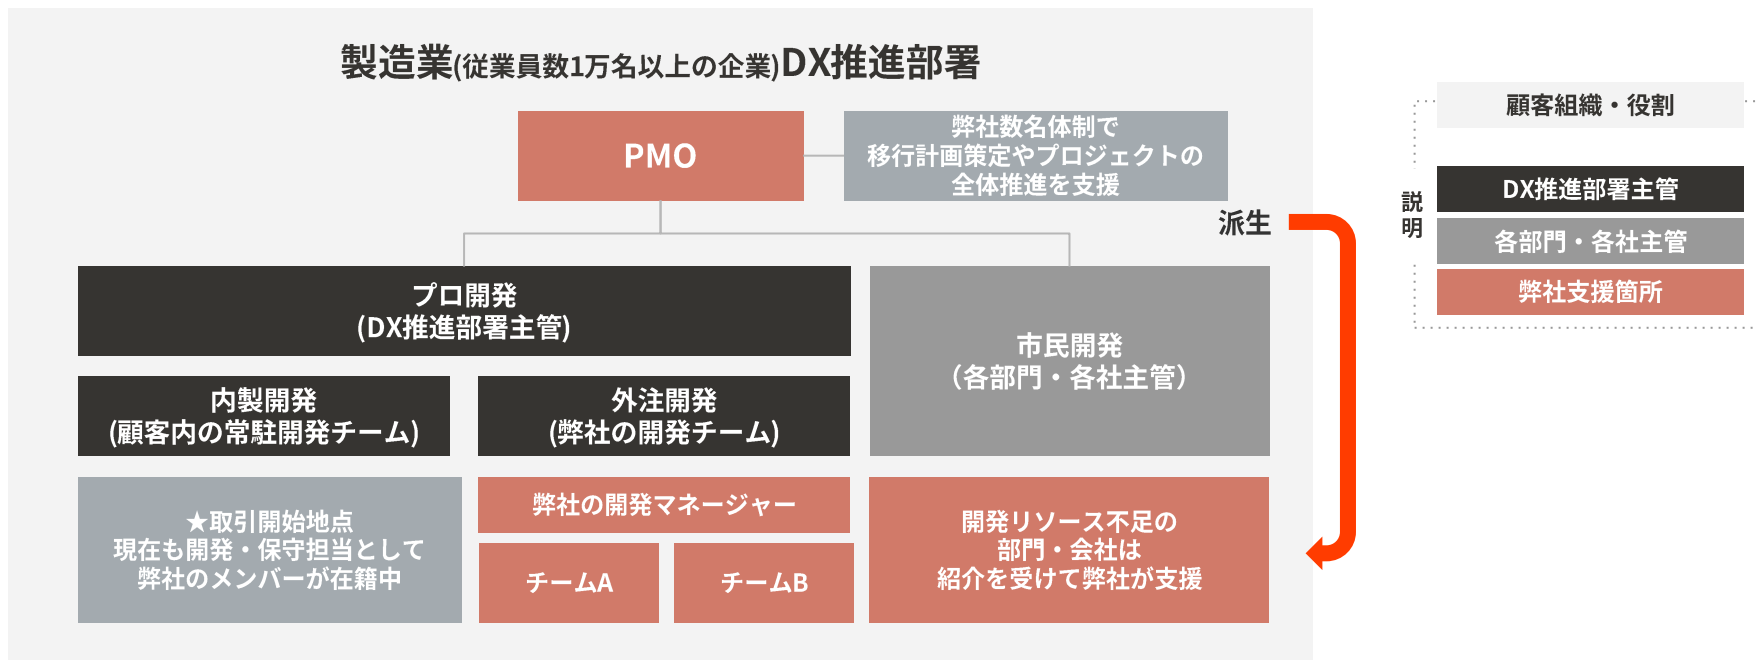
製造業(従業員数1万名以上の企業)DX推進部署

PMO

弊社数名体制で
移行計画策定やプロジェクトの
全体推進を支援

派生

プロ開発
(DX推進部署主管)

市民開発
(各部門・各社主管)

内製開発
(顧客内の常駐開発チーム)

外注開発
(弊社の開発チーム)

★取引開始地点
現在も開発・保守担当として
弊社のメンバーが在籍中

弊社の開発マネージャー

チームA

チームB

開発リソース不足の
部門・会社は
紹介を受けて弊社が支援

説明

顧客組織・役割

DX推進部署主管

各部門・各社主管

弊社支援箇所